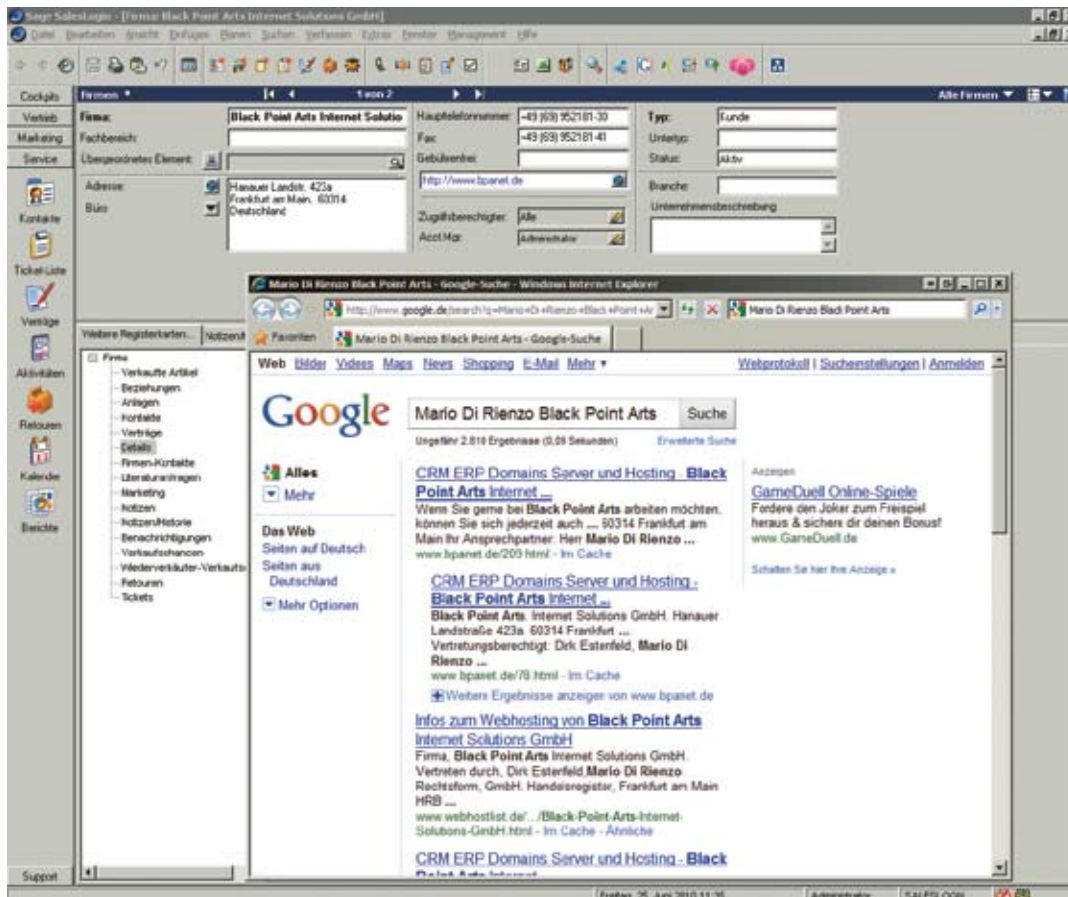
Sage SalesLogix - [Firma: Black Point Arts Internet Solutions GmbH]
Datei Bearbeiten Ansicht Einfügen Planen Suchen Verfassen Extras Fenster Management Hilfe

Cockpits
Vertrieb
Marketing
Service
Kontakte
Ticket-Liste
Verträge
Aktivitäten
Retouren
Kalender
Berichte
Support

Firmen ▾ 1 von 2 Alle Firmen ▾

Firma: Black Point Arts Internet Solutio
Fachbereich:
Übergeordnetes Element:
Adresse: Hanauer Landstr. 423a Frankfurt am Main, 60314 Deutschland
Büro
Haupttelefonnummer: +49 (69) 952181-30
Fax: +49 (69) 952181-41
Gebührenfrei:
http://www.bpanet.de
Zugriffsberechtigter: Alle
Acct Mgr: Administrator
Typ: Kunde
Untertyp:
Status: Aktiv
Branche:
Unternehmensbeschreibung

Weitere Registerkarten... Notizen/H
Firma
Verkaufte Artikel
Beziehungen
Anlagen
Kontakte
Verträge
Details
Firmen-Kontakte
Literaturanfragen
Marketing
Notizen
Notizen/Historie
Benachrichtigungen
Verkaufschancen
Wiederverkäufer-Verkaufs
Retouren
Tickets

Mario Di Rienzo Black Point Arts - Google-Suche - Windows Internet Explorer
http://www.google.de/search?q=Mario+Di+Rienzo+Black+Point+Ar
Mario Di Rienzo Black Point Arts
Favoriten
Mario Di Rienzo Black Point Arts - Google-Suche

Web Bilder Videos Maps News Shopping E-Mail Mehr ▾
Webprotokoll | Sucheinstellungen | Anmelden

Google
Mario Di Rienzo Black Point Arts
Suche
Ungefähr 2.810 Ergebnisse (0,09 Sekunden)
Erweiterte Suche

Alles
Mehr
Das Web
Seiten auf Deutsch
Seiten aus Deutschland
Mehr Optionen

CRM ERP Domains Server und Hosting - Black Point Arts Internet ...
Wenn Sie gerne bei Black Point Arts arbeiten möchten, können Sie sich jederzeit auch ... 60314 Frankfurt am Main Ihr Ansprechpartner: Herr Mario Di Rienzo ...
www.bpanet.de/209.html - Im Cache

CRM ERP Domains Server und Hosting - Black Point Arts Internet ...
Black Point Arts. Internet Solutions GmbH. Hanauer Landstraße 423a 60314 Frankfurt ...
Vertretungsberechtigt: Dirk Estenfeld, Mario Di Rienzo ...
www.bpanet.de/78.html - Im Cache
Weitere Ergebnisse anzeigen von www.bpanet.de

Infos zum Webhosting von Black Point Arts Internet Solutions GmbH
Firma, Black Point Arts Internet Solutions GmbH. Vertreten durch, Dirk Esterfeld,Mario Di Rienzo Rechtsform, GmbH. Handelsregister, Frankfurt am Main HRB ...
www.webhostlist.de/.../Black-Point-Arts-Internet-Solutions-GmbH.html - Im Cache - Ähnliche

CRM ERP Domains Server und Hosting - Black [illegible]

Anzeigen
GameDuell Online-Spiele
Fordere den Joker zum Freispiel heraus & sichere dir deinen Bonus!
www.GameDuell.de
Schalten Sie hier Ihre Anzeige »

Freitag, 25. Juni 2010 11:35 Administrator SALESLOGIX